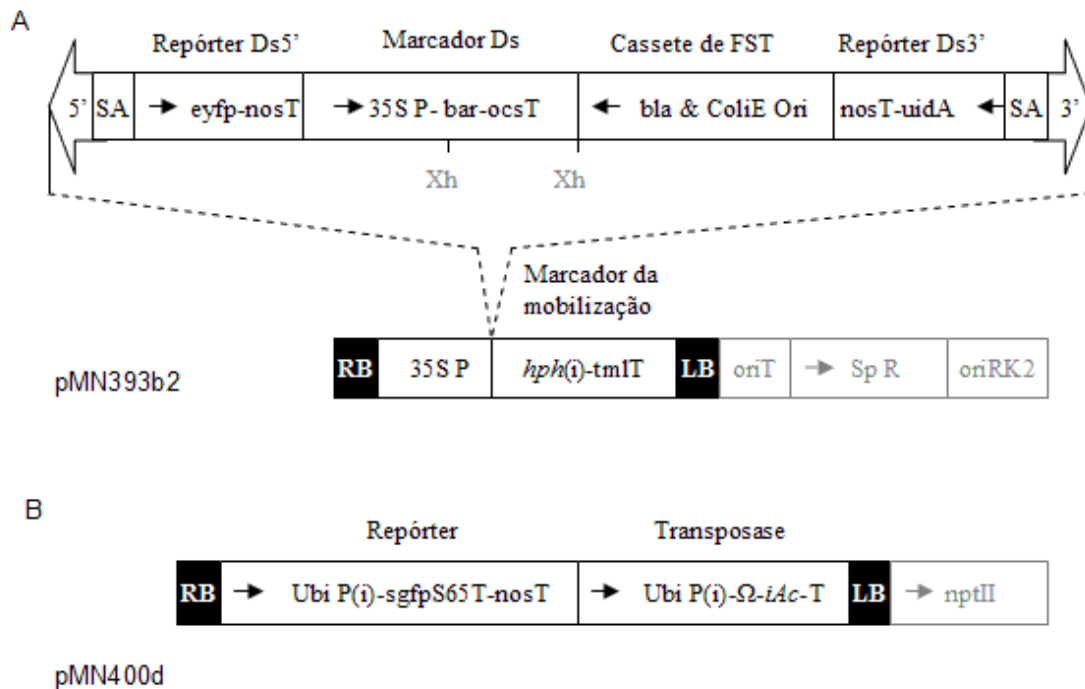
A

Repórter Ds5' Marcador Ds Cassete de FST Repórter Ds3'

5' SA → eyfp-nosT → 35S P- bar-ocsT ← bla & ColiE Ori nosT-uidA ← SA 3'

Xh Xh

Marcador da mobilização

pMN393b2

RB 35S P *hph*(i)-tmlT LB oriT → Sp R oriRK2

B

Repórter Transposase

RB → Ubi P(i)-sgfpS65T-nosT → Ubi P(i)-Ω-*iAc*-T LB → nptII

pMN400d